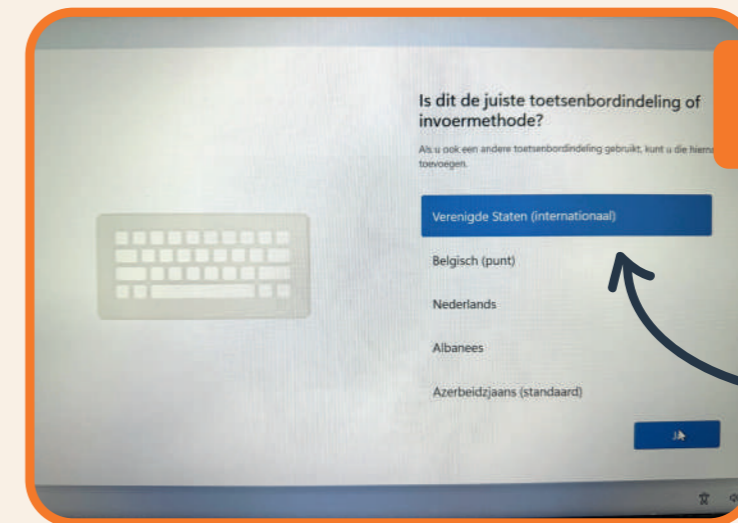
Is dit de juiste toetsenbordindeling of invoermethode?

Als u ook een andere toetsenbordindeling gebruikt, kunt u die hierna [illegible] toevoegen.

Verenigde Staten (internationaal)

Belgisch (punt)

Nederlands

Albanees

Azerbeidzjaans (standaard)

Ja